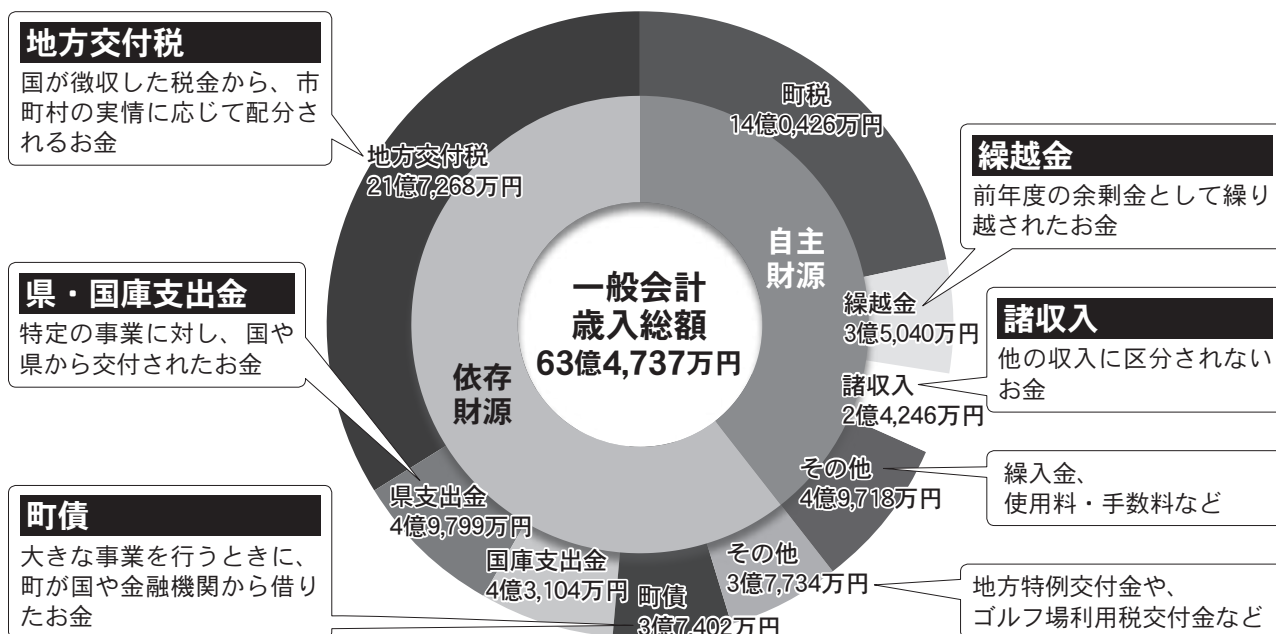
地方交付税
国が徴収した税金から、市町村の実情に応じて配分されるお金

地方交付税
21億7,268万円

町税
14億0,426万円

繰越金
前年度の余剰金として繰り越されたお金

自主財源

一般会計
歳入総額
63億4,737万円

県・国庫支出金
特定の事業に対し、国や県から交付されたお金

依存財源

繰越金
3億5,040万円

諸収入
他の収入に区分されないお金

諸収入
2億4,246万円

その他
4億9,718万円

繰入金、
使用料・手数料など

県支出金
4億9,799万円

町債
大きな事業を行うときに、町が国や金融機関から借りたお金

国庫支出金
4億3,104万円

町債
3億7,402万円

その他
3億7,734万円

地方特例交付金や、
ゴルフ場利用税交付金など